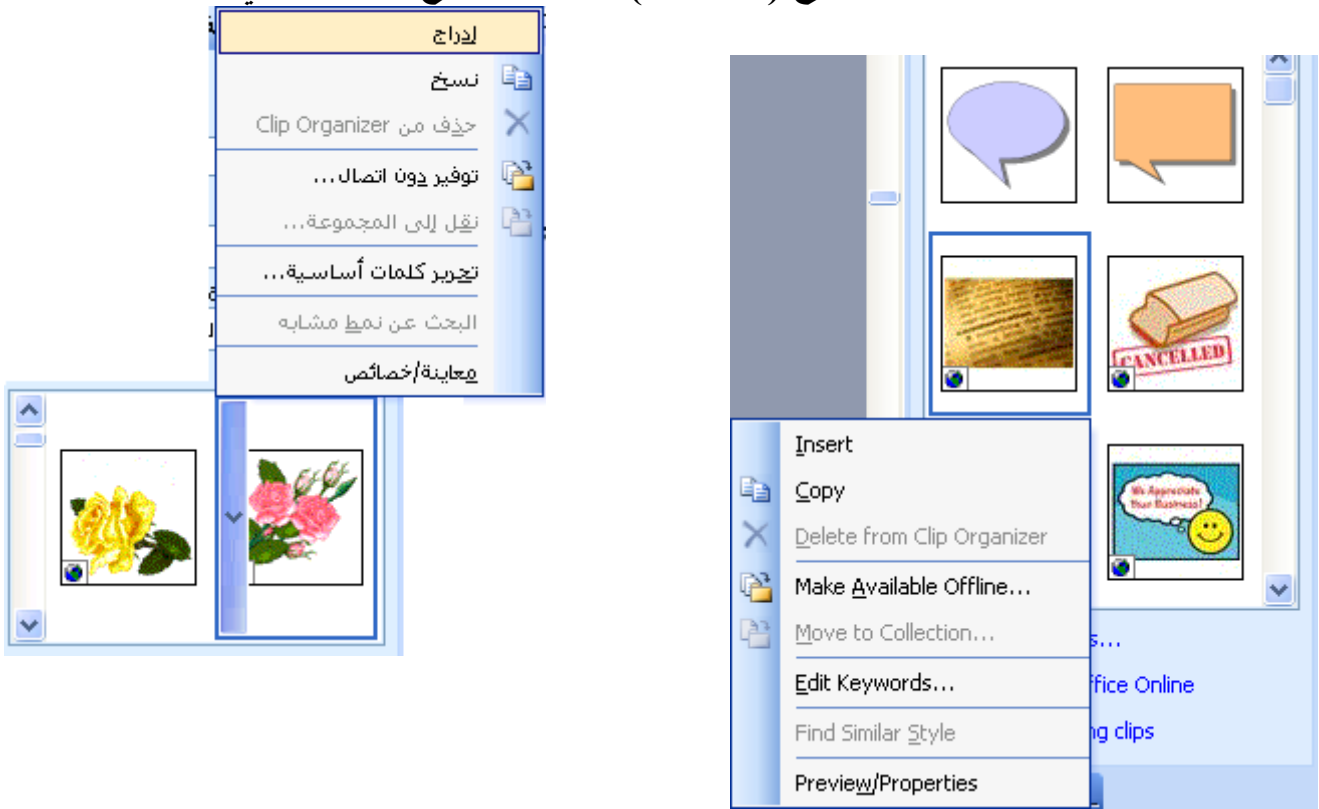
إدراج
نسخ
حذف من Clip Organizer
توفير دون اتصال...
نقل إلى المجموعة...
تحرير كلمات أساسية...
البحث عن نمط مشابه
معاينة/خصائص

CANCELLED
We Appreciate Your Business!

Insert
Copy
Delete from Clip Organizer
Make Available Offline...
Move to Collection...
Edit Keywords...
Find Similar Style
Preview/Properties

s...
ffice Online
ng clips